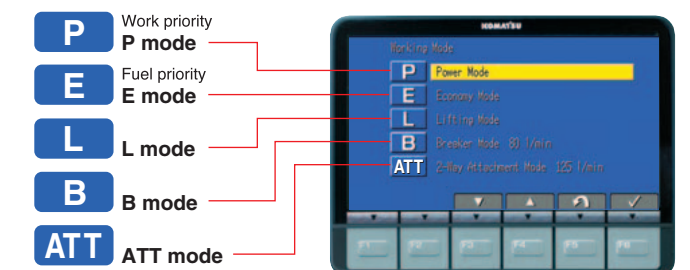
P
Work priority
P mode

E
Fuel priority
E mode

L
L mode

B
B mode

ATT
ATT mode

KOMATSU

Working Mode

P Power Mode
E Economy Mode
L Lifting Mode
B Breaker Mode 80 l/min
ATT 2-Way Attachment Mode 125 l/min

F1 F2 F3 F4 F5 F6